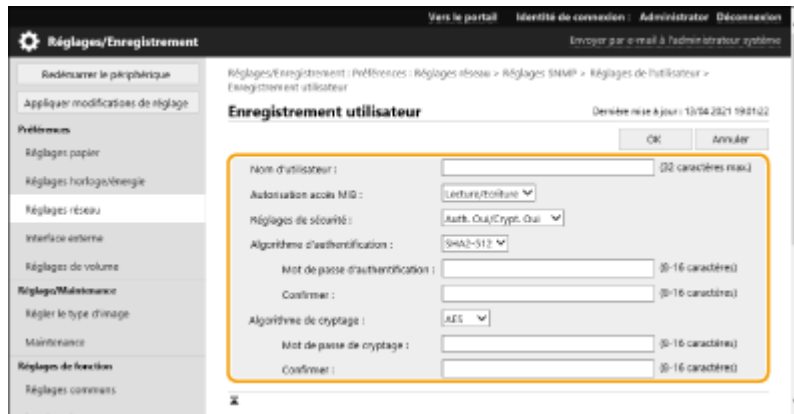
Vers le portail Identité de connexion : Administrator Déconnexion

Réglages/Enregistrement

Envoyer par e-mail à l'administrateur système

Redémarrer le périphérique

Appliquer modifications de réglage

Préférences

Réglages papier

Réglages horloge/énergie

Réglages réseau

Interface externe

Réglages de volume

Réglages/Maintenance

Régler le type d'image

Maintenance

Réglages de fonction

Réglages communs

Réglages/Enregistrement : Préférences : Réglages réseau > Réglages SNMP > Réglages de l'utilisateur > Enregistrement utilisateur

Enregistrement utilisateur

Dernière mise à jour : 13/04/2021 19:01:22

OK

Annuler

Nom d'utilisateur : (32 caractères max.)

Autorisation accès MIB : Lecture/Ecriture

Réglages de sécurité : Auth. Oui/Crypt. Oui

Algorithme d'authentification : SHA2-512

Mot de passe d'authentification : (8-16 caractères)

Confirmer : (8-16 caractères)

Algorithme de cryptage : AES

Mot de passe de cryptage : (8-16 caractères)

Confirmer : (8-16 caractères)